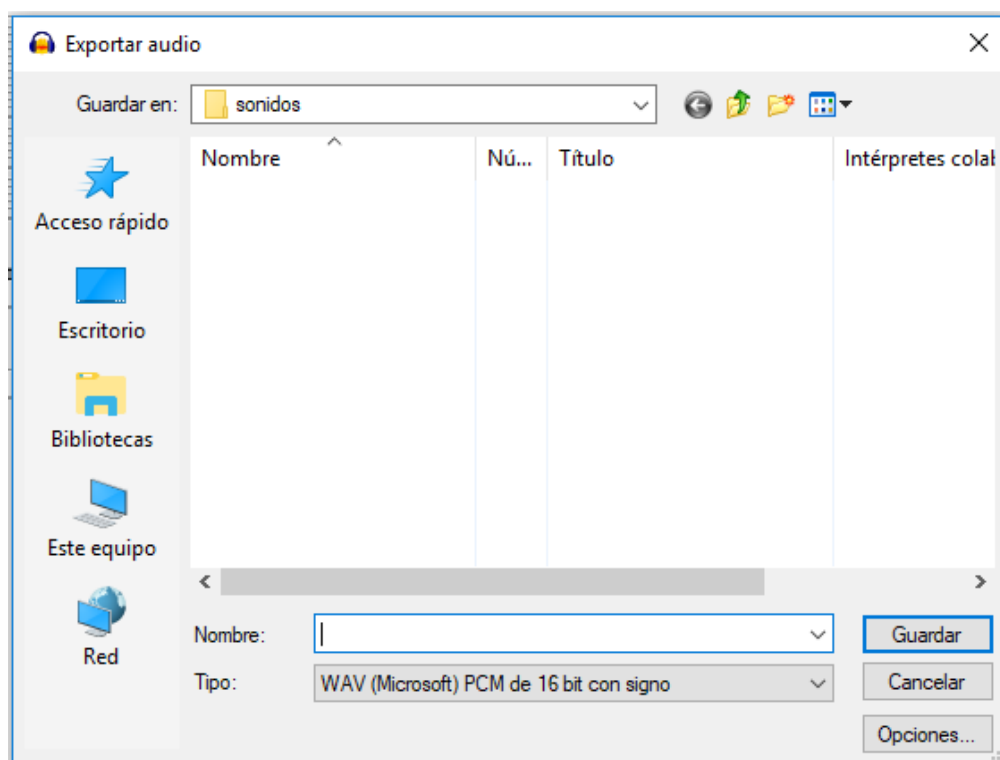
Exportar audio

Guardar en: sonidos

Acceso rápido
Escritorio
Bibliotecas
Este equipo
Red

| Nombre | Nú... | Título | Intérpretes colal |
|---|---|---|---|

Nombre:
Tipo: WAV (Microsoft) PCM de 16 bit con signo

Guardar
Cancelar
Opciones...